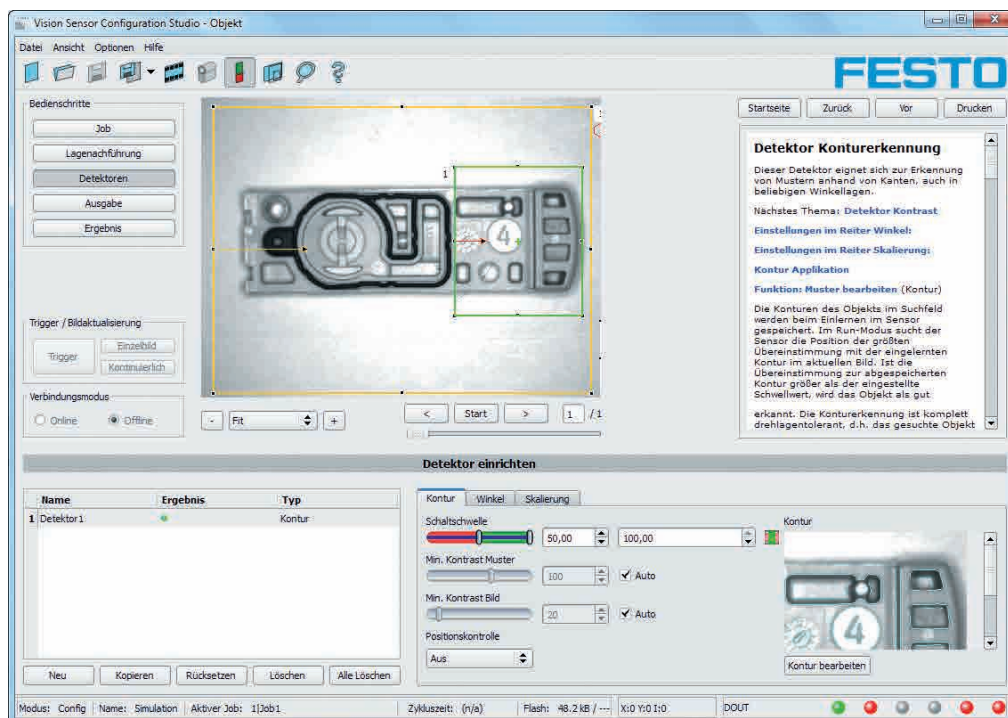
Vision Sensor Configuration Studio - Objekt

Datei Ansicht Optionen Hilfe

FESTO

Bedienschritte

Job

Lagenachführung

Detektoren

Ausgabe

Ergebnis

Trigger / Bildaktualisierung

Trigger

Einzelbild

Kontinuierlich

Verbindungsmodus

Online

Offline

1

4

- Fit +

< Start > 1 / 1

Startseite Zurück Vor Drucken

Detektor Konturerkennung

Dieser Detektor eignet sich zur Erkennung von Mustern anhand von Kanten, auch in beliebigen Winkellagen.

Nächstes Thema: Detektor Kontrast

Einstellungen im Reiter Winkel:

Einstellungen im Reiter Skalierung:

Kontur Applikation

Funktion: Muster bearbeiten (Kontur)

Die Konturen des Objekts im Suchfeld werden beim Einlernen im Sensor gespeichert. Im Run-Modus sucht der Sensor die Position der größten Übereinstimmung mit der eingelernten Kontur im aktuellen Bild. Ist die Übereinstimmung zur abgespeicherten Kontur größer als der eingestellte Schwellwert, wird das Objekt als gut

erkannt. Die Konturerkennung ist komplett drehlagentolerant, d.h. das gesuchte Objekt

Detektor einrichten

| Name | Ergebnis | Typ |
|---|---|---|
| 1 Detektor1 | | Kontur |

Neu Kopieren Rücksetzen Löschen Alle Löschen

Kontur Winkel Skalierung

Schaltschwelle

50,00 100,00

Kontur

Min. Kontrast Muster

100 Auto

Min. Kontrast Bild

20 Auto

Positionskontrolle

Aus

Kontur bearbeiten

Modus: Config Name: Simulation Aktiver Job: 1|Job1 Zykluszeit: (n/a) Flash: 48.2 kB / --- X:0 Y:0 I:0 DOUT